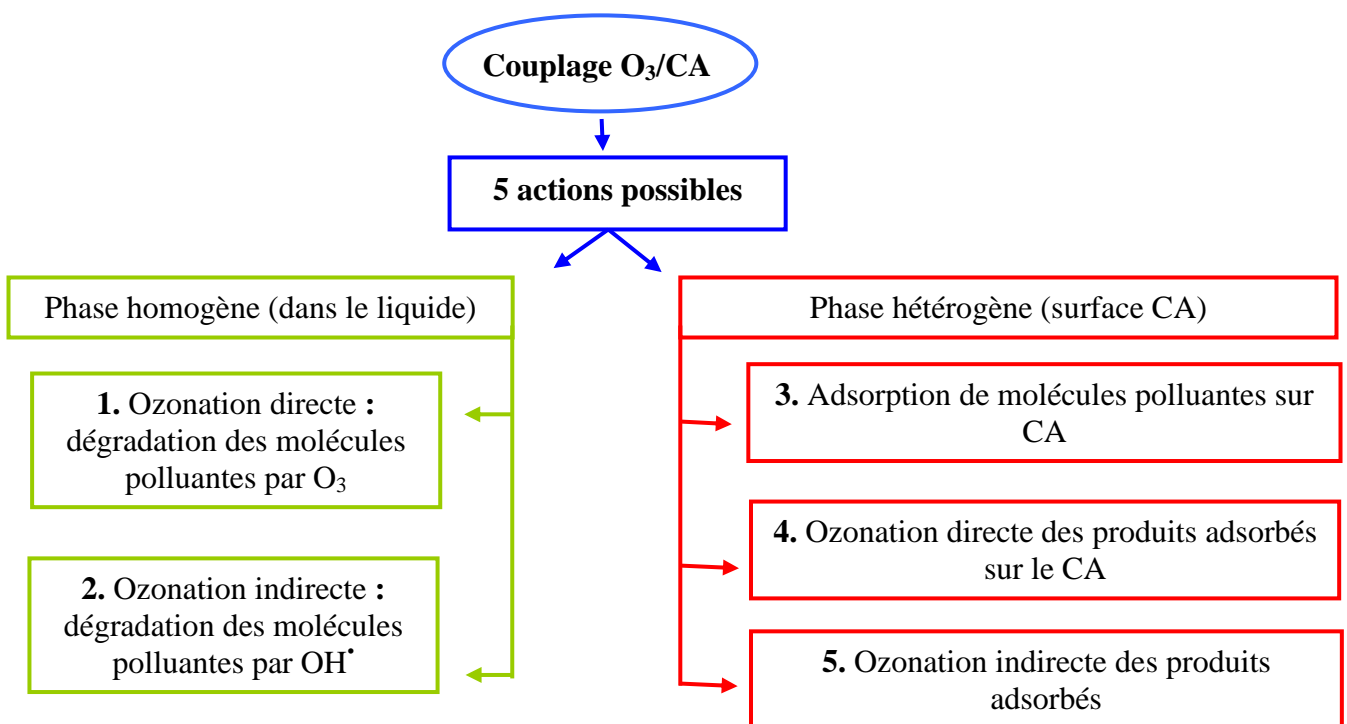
Couplage $O_3$/CA

5 actions possibles

Phase homogène (dans le liquide)

1. Ozonation directe : dégradation des molécules polluantes par $O_3$

2. Ozonation indirecte : dégradation des molécules polluantes par $OH^\bullet$

Phase hétérogène (surface CA)

3. Adsorption de molécules polluantes sur CA

4. Ozonation directe des produits adsorbés sur le CA

5. Ozonation indirecte des produits adsorbés